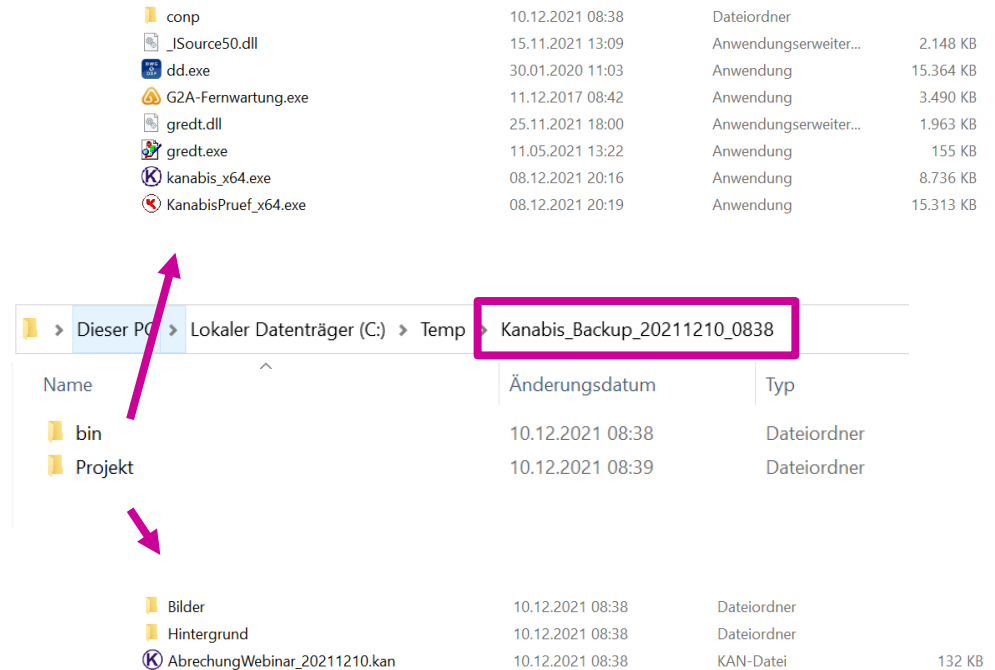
| | | | |
|---|---|---|---|
| conp | 10.12.2021 08:38 | Dateiordner | |
| _ISource50.dll | 15.11.2021 13:09 | Anwendungserweiter... | 2.148 KB |
| dd.exe | 30.01.2020 11:03 | Anwendung | 15.364 KB |
| G2A-Fernwartung.exe | 11.12.2017 08:42 | Anwendung | 3.490 KB |
| gredt.dll | 25.11.2021 18:00 | Anwendungserweiter... | 1.963 KB |
| gredt.exe | 11.05.2021 13:22 | Anwendung | 155 KB |
| kanabis_x64.exe | 08.12.2021 20:16 | Anwendung | 8.736 KB |
| KanabisPruef_x64.exe | 08.12.2021 20:19 | Anwendung | 15.313 KB |

Dieser PC > Lokaler Datenträger (C:) > Temp > Kanabis_Backup_20211210_0838

| Name | Änderungsdatum | Typ |
|---|---|---|
| bin | 10.12.2021 08:38 | Dateiordner |
| Projekt | 10.12.2021 08:39 | Dateiordner |

| | | | |
|---|---|---|---|
| Bilder | 10.12.2021 08:38 | Dateiordner | |
| Hintergrund | 10.12.2021 08:38 | Dateiordner | |
| AbrechungWebinar_20211210.kan | 10.12.2021 08:38 | KAN-Datei | 132 KB |